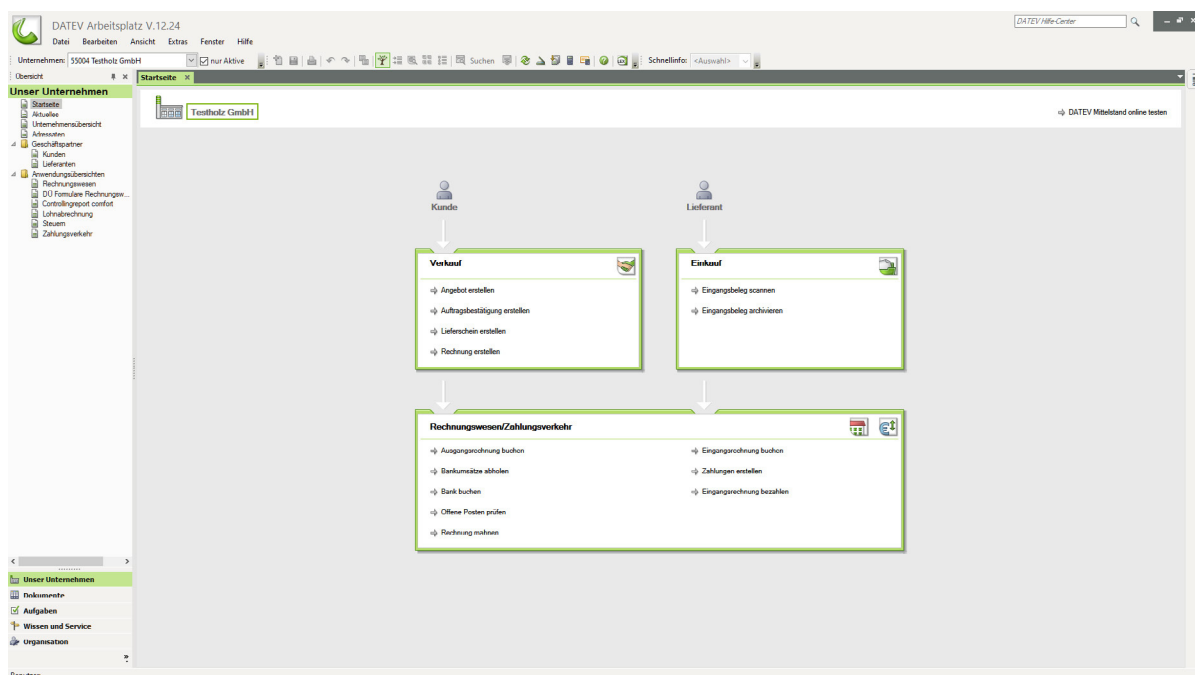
DATEV Arbeitsplatz V.12.24
Datei Bearbeiten Ansicht Extras Fenster Hilfe

DATEV Hilfe-Center

Unternehmen: 55004 Testholz GmbH
nur Aktive
Suchen
Schnellinfo: <Auswahl>

Übersicht
Startseite ×

Unser Unternehmen
Startseite
Aktuelles
Unternehmensübersicht
Adressaten
Geschäftspartner
Kunden
Lieferanten
Anwendungsübersichten
Rechnungswesen
DÜ Formulare Rechnungsw...
Controllingreport comfort
Lohnabrechnung
Steuern
Zahlungsverkehr

Testholz GmbH

DATEV Mittelstand online testen

Kunde

Lieferant

Verkauf
Angebot erstellen
Auftragsbestätigung erstellen
Lieferschein erstellen
Rechnung erstellen

Einkauf
Eingangsbeleg scannen
Eingangsbeleg archivieren

Rechnungswesen/Zahlungsverkehr
Ausgangsrechnung buchen
Bankumsätze abholen
Bank buchen
Offene Posten prüfen
Rechnung mahnen
Eingangsrechnung buchen
Zahlungen erstellen
Eingangsrechnung bezahlen

Unser Unternehmen
Dokumente
Aufgaben
Wissen und Service
Organisation